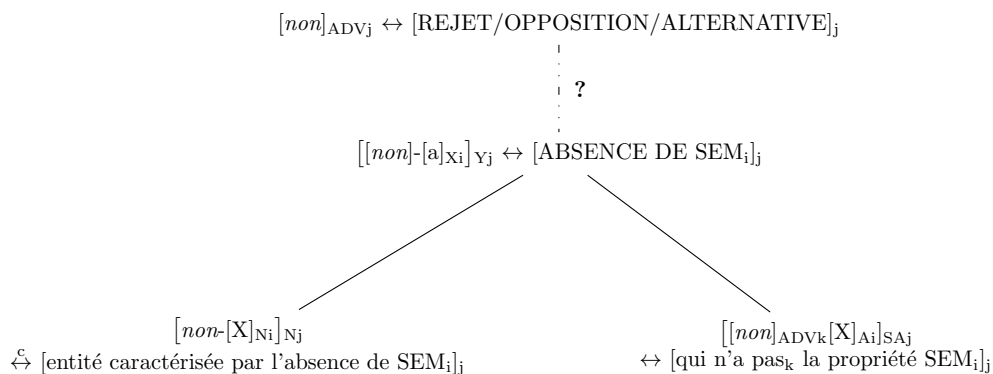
$[non]_{\mathrm{ADVj}} \leftrightarrow [\mathrm{REJET/OPPOSITION/ALTERNATIVE}]_{\mathrm{j}}$

?

$\big[[non]\text{-}[\mathrm{a}]_{\mathrm{Xi}}\big]_{\mathrm{Yj}} \leftrightarrow [\mathrm{ABSENCE\ DE\ SEM_i}]_{\mathrm{j}}$

$\big[non\text{-}[\mathrm{X}]_{\mathrm{Ni}}\big]_{\mathrm{Nj}}$
$\overset{c}{\leftrightarrow}$ [entité caractérisée par l'absence de $\mathrm{SEM_i}$]$_{\mathrm{j}}$

$\big[[non]_{\mathrm{ADVk}}[\mathrm{X}]_{\mathrm{Ai}}\big]_{\mathrm{SAj}}$
$\leftrightarrow$ [qui n'a pas$_{\mathrm{k}}$ la propriété $\mathrm{SEM_i}$]$_{\mathrm{j}}$